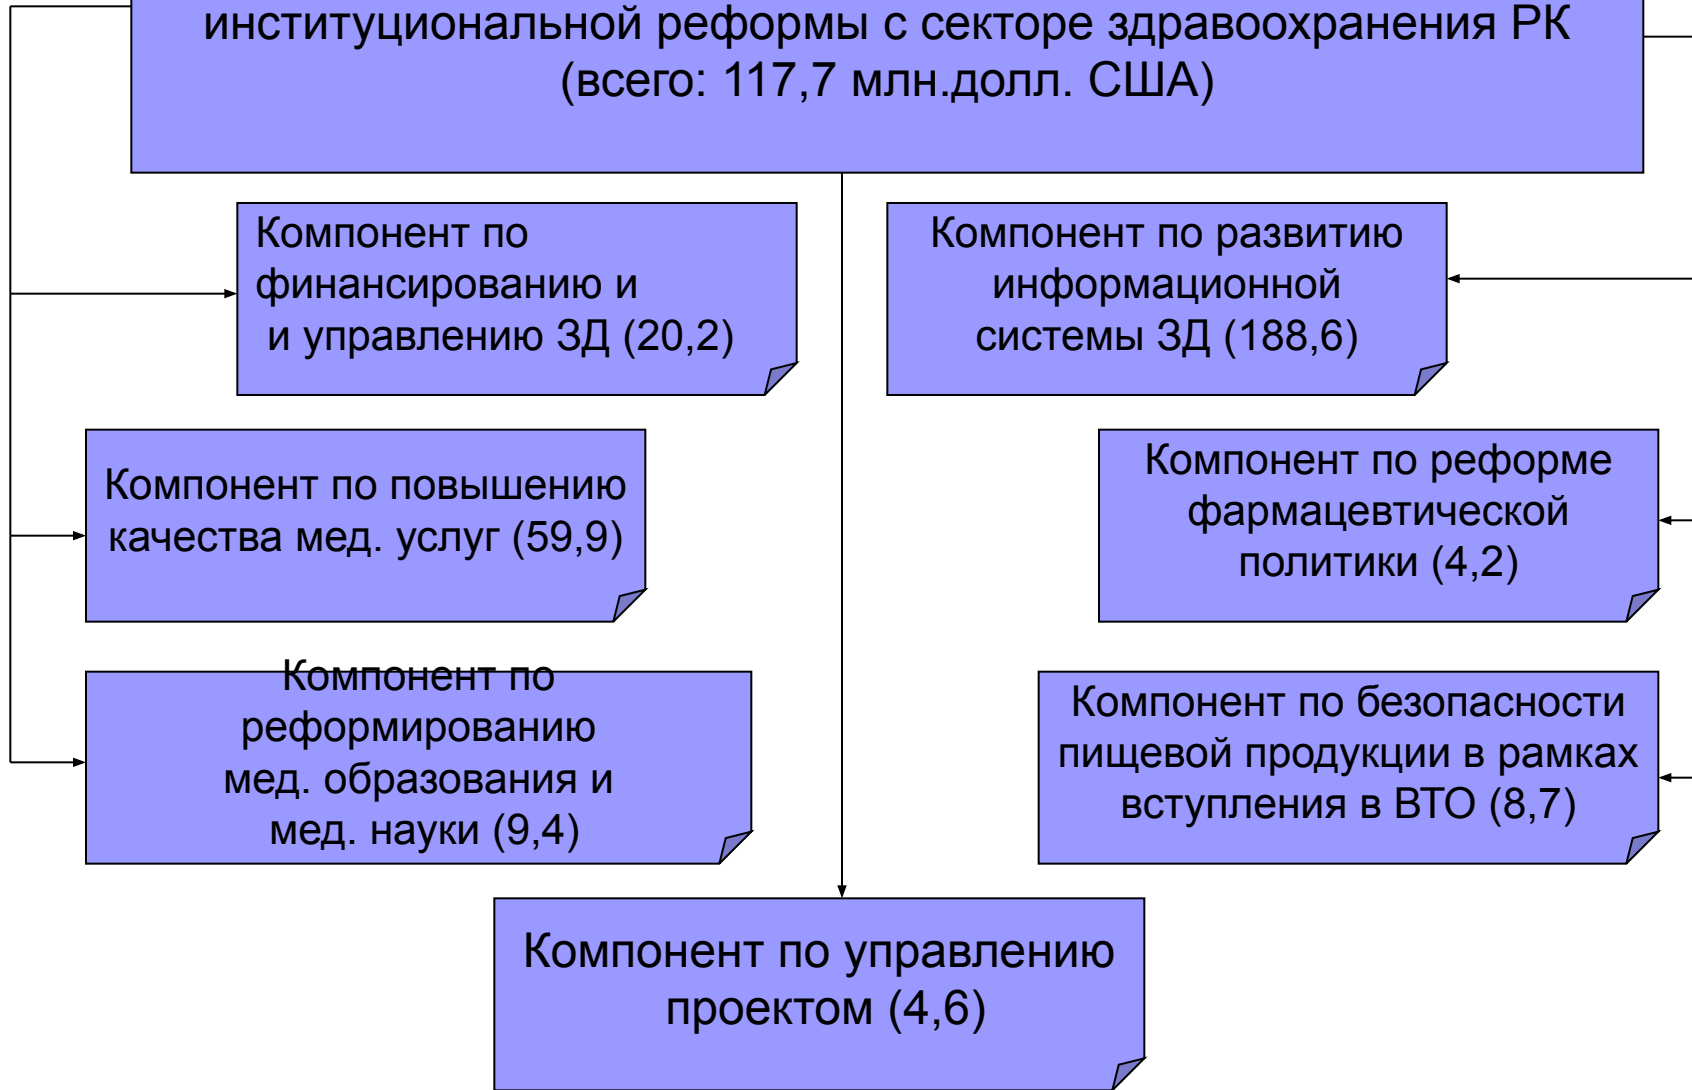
институциональной реформы с секторе здравоохранения РК (всего: 117,7 млн.долл. США)

Компонент по финансированию и и управлению ЗД (20,2)

Компонент по развитию информационной системы ЗД (188,6)

Компонент по повышению качества мед. услуг (59,9)

Компонент по реформе фармацевтической политики (4,2)

Компонент по реформированию мед. образования и мед. науки (9,4)

Компонент по безопасности пищевой продукции в рамках вступления в ВТО (8,7)

Компонент по управлению проектом (4,6)